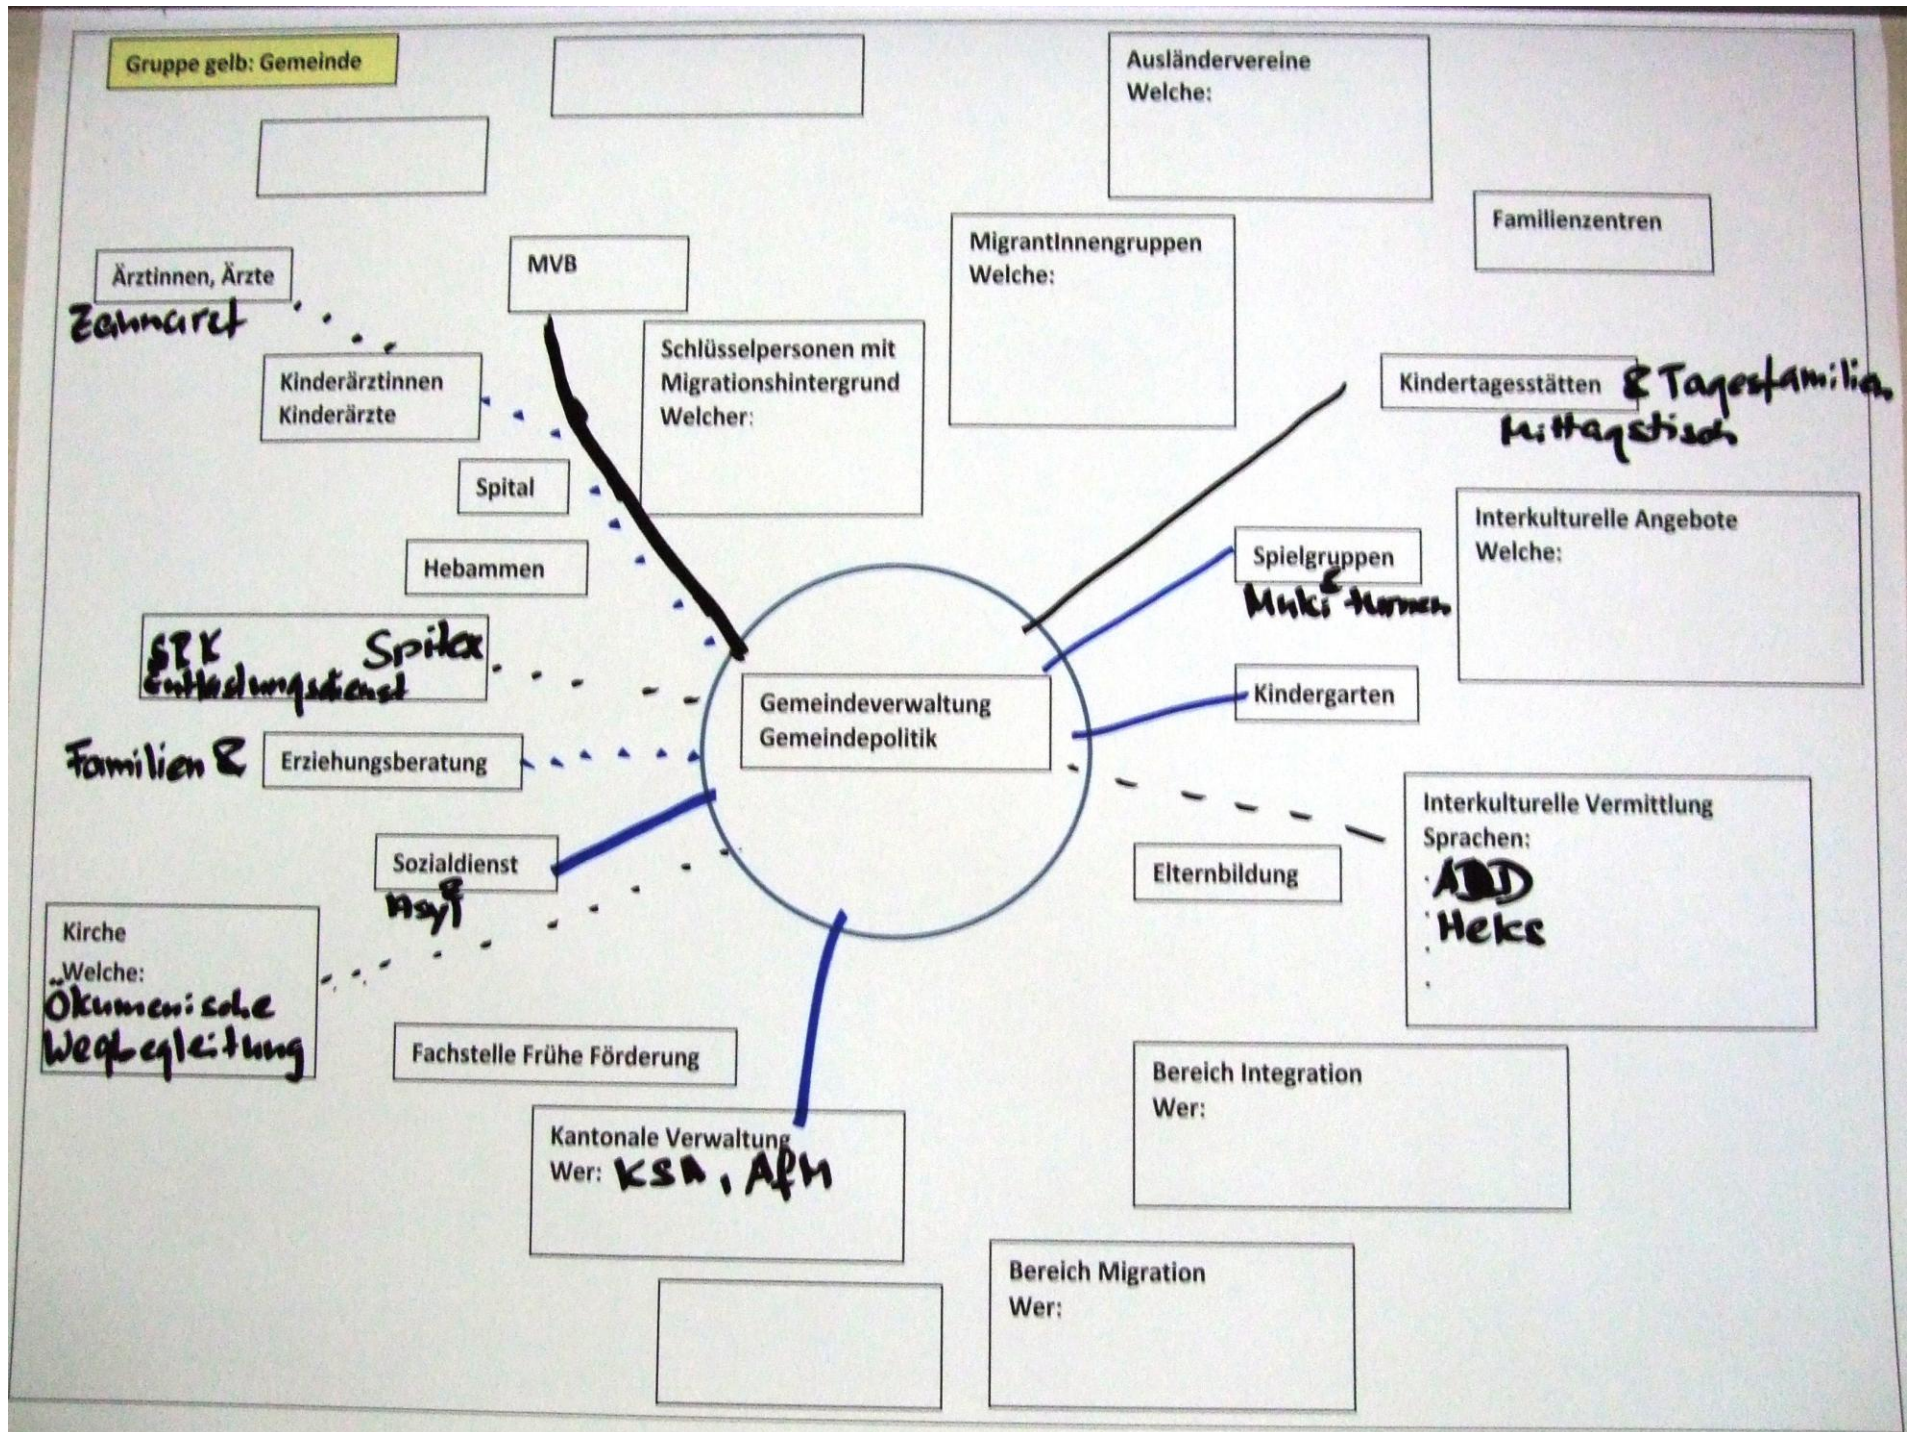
Gruppe gelb: Gemeinde

Ausländervereine
Welche:

Familienzentren

Ärztinnen, Ärzte
Zahnarzt

MVB

MigrantInnengruppen
Welche:

Schlüsselpersonen mit Migrationshintergrund
Welcher:

Kinderärztinnen
Kinderärzte

Kindertagesstätten & Tagesfamilien
Mittagstisch

Spital

Interkulturelle Angebote
Welche:

Spielgruppen
& Muki turnen

Hebammen

SRK Spitex
Entlastungsdienst

Gemeindeverwaltung
Gemeindepolitik

Kindergarten

Familien & Erziehungsberatung

Interkulturelle Vermittlung
Sprachen:
AOD
Heks

Sozialdienst
& Asyl

Elternbildung

Kirche
Welche:
Ökumenische Wegbegleitung

Fachstelle Frühe Förderung

Bereich Integration
Wer:

Kantonale Verwaltung
Wer: KSA, AfM

Bereich Migration
Wer: